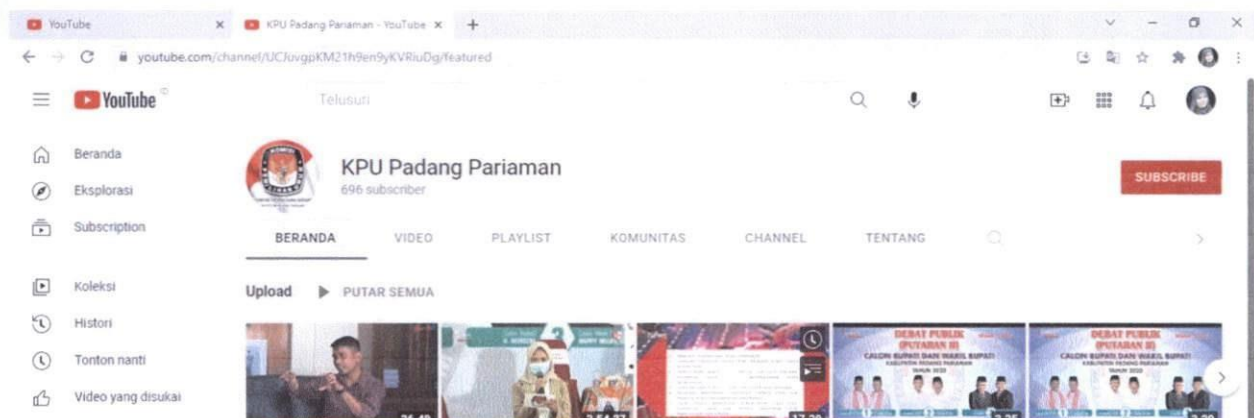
YouTube ×
KPU Padang Pariaman - YouTube ×
+
youtube.com/channel/UCJovgpKM21h9en9yKVRiuDg/featured

YouTube
Telusuri

Beranda
Eksplorasi
Subscription
Koleksi
Histori
Tonton nanti
Video yang disukai

KPU Padang Pariaman
696 subscriber
SUBSCRIBE

BERANDA
VIDEO
PLAYLIST
KOMUNITAS
CHANNEL
TENTANG

Upload
PUTAR SEMUA

DEBAT PUBLIK (PUTARAN II)
CALON BUPATI DAN WAKIL BUPATI
KABUPATEN PADANG PARIAMAN
TAHUN 2020

DEBAT PUBLIK (PUTARAN II)
CALON BUPATI DAN WAKIL BUPATI
KABUPATEN PADANG PARIAMAN
TAHUN 2020